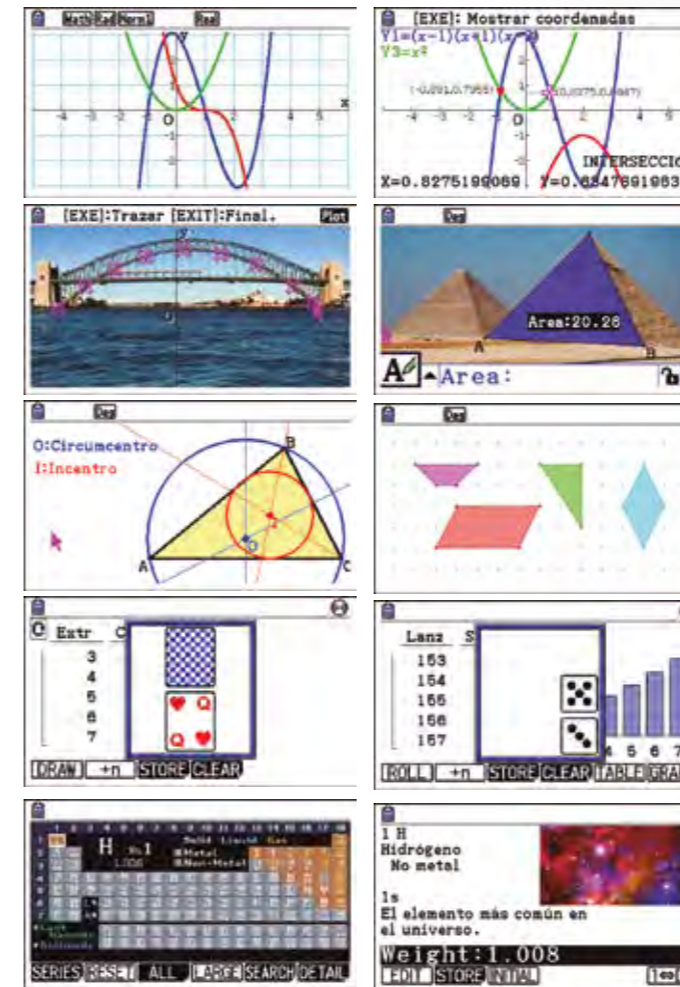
Math Rad Norm1 Real

y

x

O

-4 -3 -2 -1 1 2 3 4 5

[EXE]: Mostrar coordenadas
Y1=(x-1)(x+1)(x-3)
Y3=x²

(-0.691,0.7955)

(0.8275,0.6847)

O

INTERSECCIÓ

X=0.8275199089 Y=0.6847691983

[EXE]:Trazar [EXIT]:Final. Plot

Deg

Area:20.26

A

B

Area:

Deg

O:Circumcentro
I:Incentro

B

A

C

Deg

C Extr C

3
4
5
6
7

DRAW +n STORE CLEAR

Lanz S

153
154
155
156
157

4 5 6 7

ROLL +n STORE CLEAR TABLE GRAP

H

1.008

Solid Liquid Gas

Metal

Non-Metal

SERIES RESET ALL LARGE SEARCH DETAIL

1 H
Hidrógeno
No metal

1s
El elemento más común en el universo.

Weight:1.008

EDIT STORE INITIAL